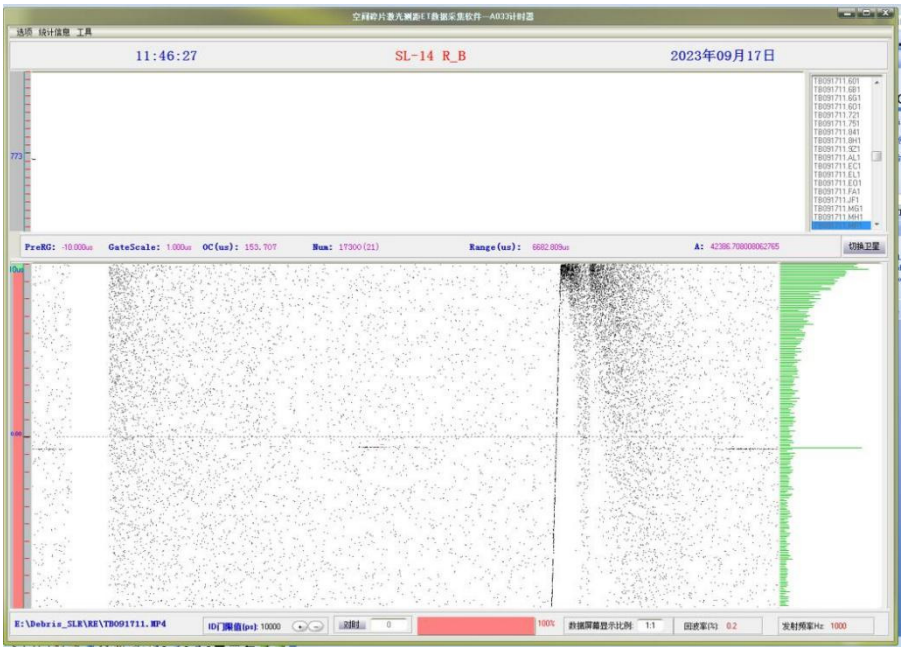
空间碎片激光测距ET数据采集软件—A033计时器

选项 统计信息 工具

11:46:27

SL-14 R_B

2023年09月17日

773

TB091711.601
TB091711.6B1
TB091711.6G1
TB091711.6O1
TB091711.721
TB091711.751
TB091711.841
TB091711.8H1
TB091711.9Z1
TB091711.AL1
TB091711.EC1
TB091711.EL1
TB091711.EO1
TB091711.FA1
TB091711.JF1
TB091711.MG1
TB091711.MH1

PreRG: -10.000us GateScale: 1.000us OC(us): 153.707 Num: 17300(21) Range(us): 6682.809us A: 42386.708000062765

切换卫星

10us

0.00

E:\Debris_SLR\RE\TB091711.MP4

ID门限值(ps): 10000

刻度 0

100%

数据屏幕显示比例 1:1

回波率(%): 0.2

发射频率Hz 1000